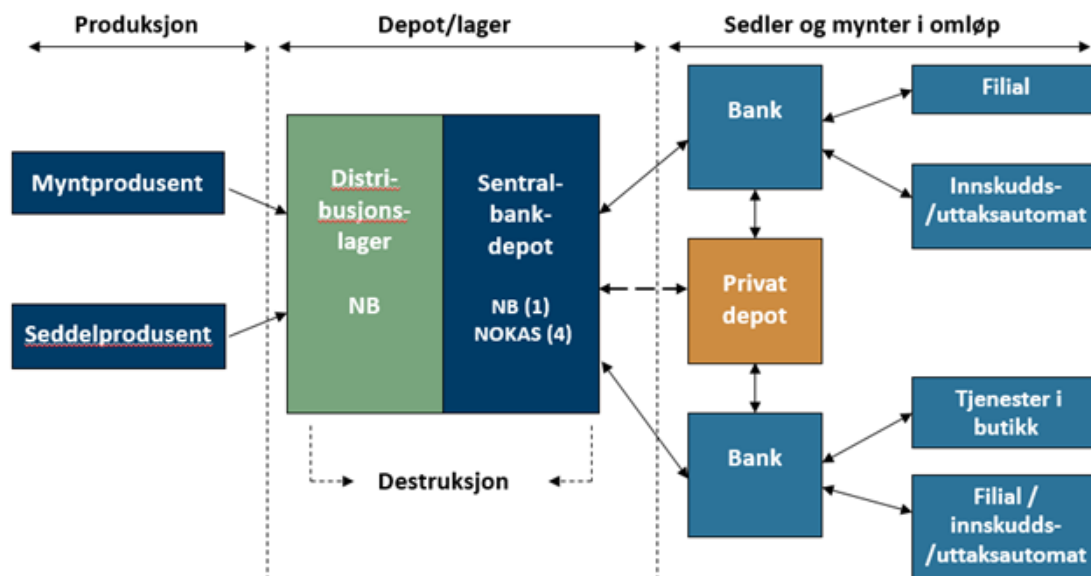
Produksjon

Depot/lager

Sedler og mynter i omløp

Myntprodusent

Seddelprodusent

Distribusjonslager

NB

Sentralbankdepot

NB (1)
NOKAS (4)

Destruksjon

Bank

Filial

Innskudds-/uttaksautomat

Privat depot

Bank

Tjenester i butikk

Filial / innskudds-/uttaksautomat